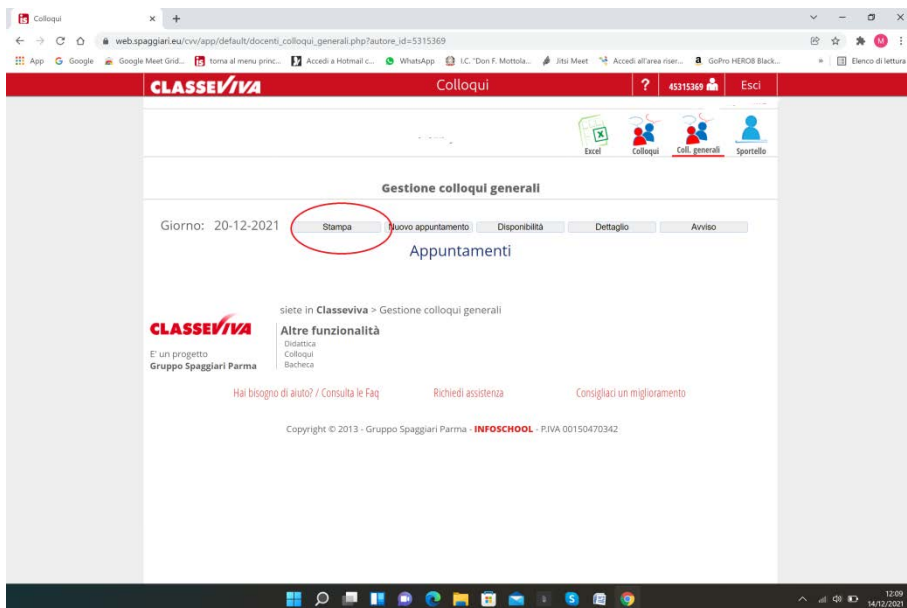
Colloqui × +

web.spaggiari.eu/cvv/app/default/docenti_colloqui_generali.php?autore_id=5315369

App Google Google Meet Grid... torna al menu princ... Accedi a Hotmail c... WhatsApp I.C. "Don F. Mottola... Jitsi Meet Accedi all'area riser... GoPro HERO8 Black... » Elenco di lettura

CLASSEVIVA Colloqui ? 45315369 Esci

Excel Colloqui Coll. generali Sportello

Gestione colloqui generali

Giorno: 20-12-2021 Stampa Nuovo appuntamento Disponibilità Dettaglio Avviso

Appuntamenti

siete in Classeviva > Gestione colloqui generali

CLASSEVIVA
E' un progetto
Gruppo Spaggiari Parma

Altre funzionalità
Didattica
Colloqui
Bacheca

Hai bisogno di aiuto? / Consulta le Faq Richiedi assistenza Consigliaci un miglioramento

Copyright © 2013 - Gruppo Spaggiari Parma - INFOSCHOOL - P.IVA 00150470342

12:09
14/12/2021